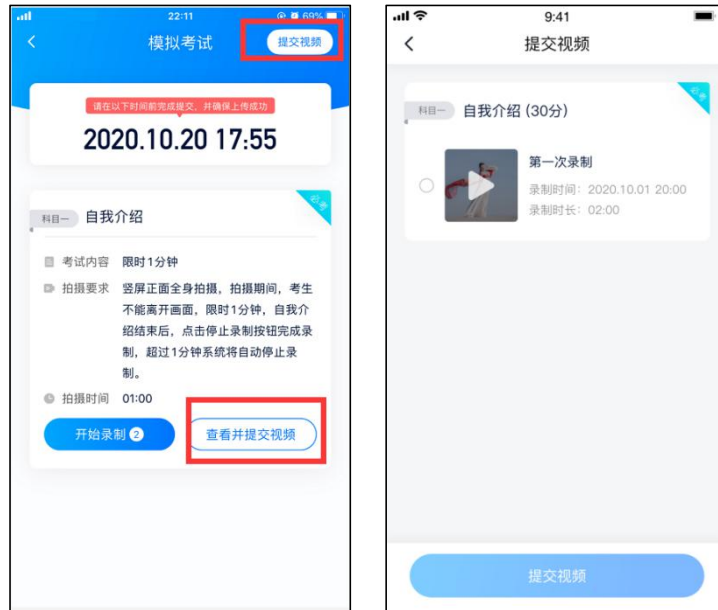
22:11 69%
<
模拟考试
提交视频

请在以下时间前完成提交，并确保上传成功
2020.10.20 17:55

必考
科目一 自我介绍
考试内容 限时1分钟
拍摄要求 竖屏正面全身拍摄，拍摄期间，考生不能离开画面，限时1分钟，自我介绍结束后，点击停止录制按钮完成录制，超过1分钟系统将自动停止录制。
拍摄时间 01:00
开始录制 2
查看并提交视频

9:41
<
提交视频

必考
科目一 自我介绍 (30分)
第一次录制
录制时间：2020.10.01 20:00
录制时长：02:00

提交视频